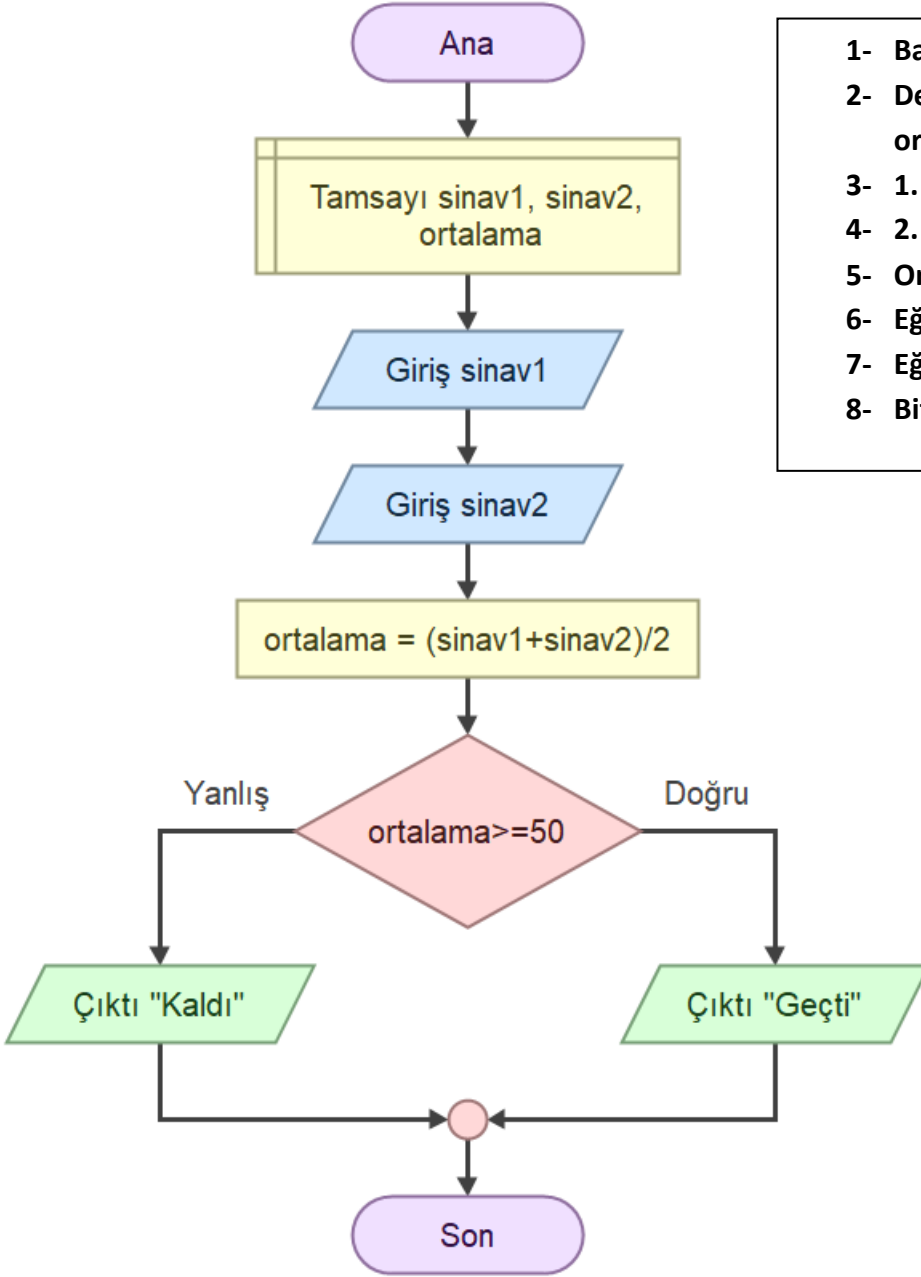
Ana

Tamsayı sinav1, sinav2, ortalama

Giriş sinav1

Giriş sinav2

ortalama = (sinav1+sinav2)/2

Yanlış

ortalama>=50

Doğru

Çıktı "Kaldı"

Çıktı "Geçti"

Son

1- Ba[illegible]
2- De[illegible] or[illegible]
3- 1.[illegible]
4- 2.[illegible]
5- Or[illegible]
6- Eğ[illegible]
7- Eğ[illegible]
8- Bi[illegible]